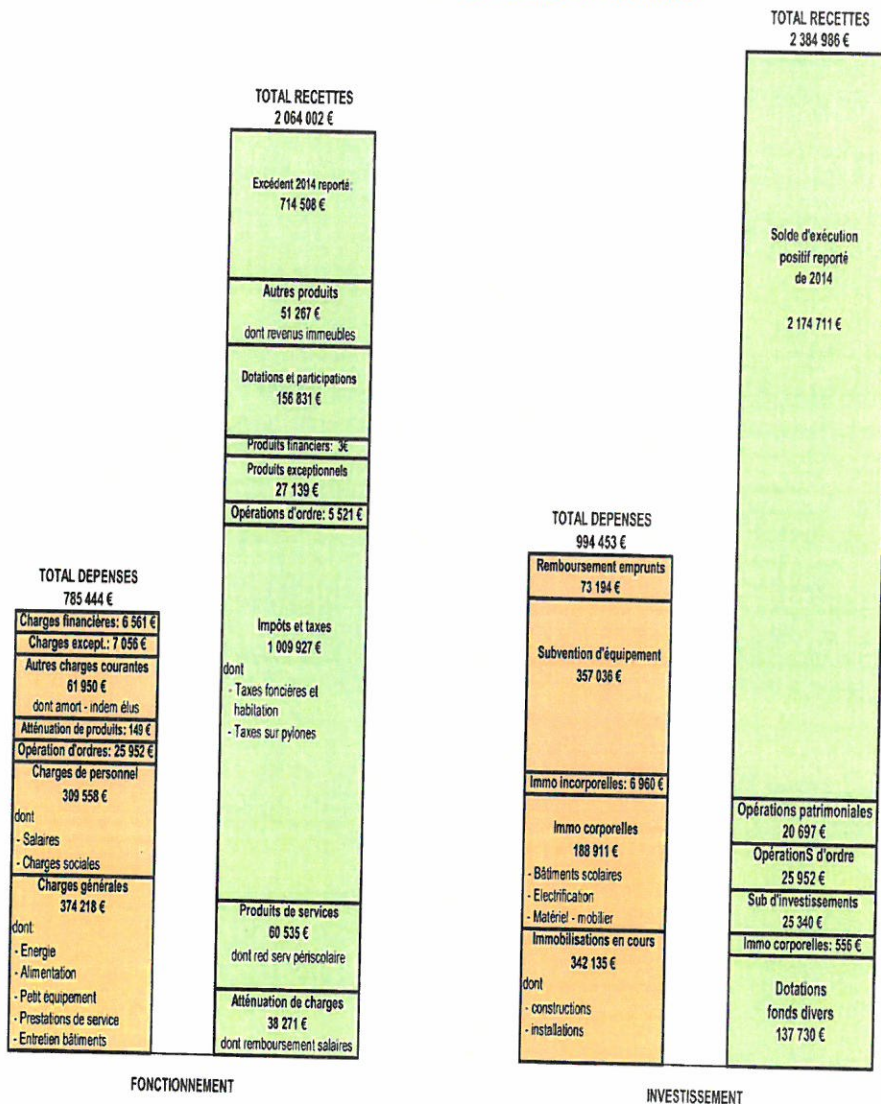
TOTAL DEPENSES
785 444 €

Charges financières: 6 561 €
Charges excepl.: 7 056 €
Autres charges courantes
61 950 €
dont amort - indem élus
Atténuation de produits: 149 €
Opération d'ordres: 25 952 €
Charges de personnel
309 558 €
dont
- Salaires
- Charges sociales
Charges générales
374 218 €
dont
- Energie
- Alimentation
- Petit équipement
- Prestations de service
- Entretien bâtiments

TOTAL RECETTES
2 064 002 €

Excédent 2014 reporté:
714 508 €
Autres produits
51 267 €
dont revenus immeubles
Dotations et participations
156 831 €
Produits financiers: 3€
Produits exceptionnels
27 139 €
Opérations d'ordre: 5 521 €
Impôts et taxes
1 009 927 €
dont
- Taxes foncières et habitation
- Taxes sur pylones
Produits de services
60 535 €
dont red serv périscolaire
Atténuation de charges
38 271 €
dont remboursement salaires

FONCTIONNEMENT

TOTAL DEPENSES
994 453 €

Remboursement emprunts
73 194 €
Subvention d'équipement
357 036 €
Immo incorporelles: 6 960 €
Immo corporelles
188 911 €
- Bâtiments scolaires
- Electrification
- Matériel - mobilier
Immobilisations en cours
342 135 €
dont
- constructions
- installations

TOTAL RECETTES
2 384 986 €

Solde d'exécution positif reporté de 2014

2 174 711 €
Opérations patrimoniales
20 697 €
OpérationS d'ordre
25 952 €
Sub d'investissements
25 340 €
Immo corporelles: 556 €
Dotations
fonds divers
137 730 €

INVESTISSEMENT